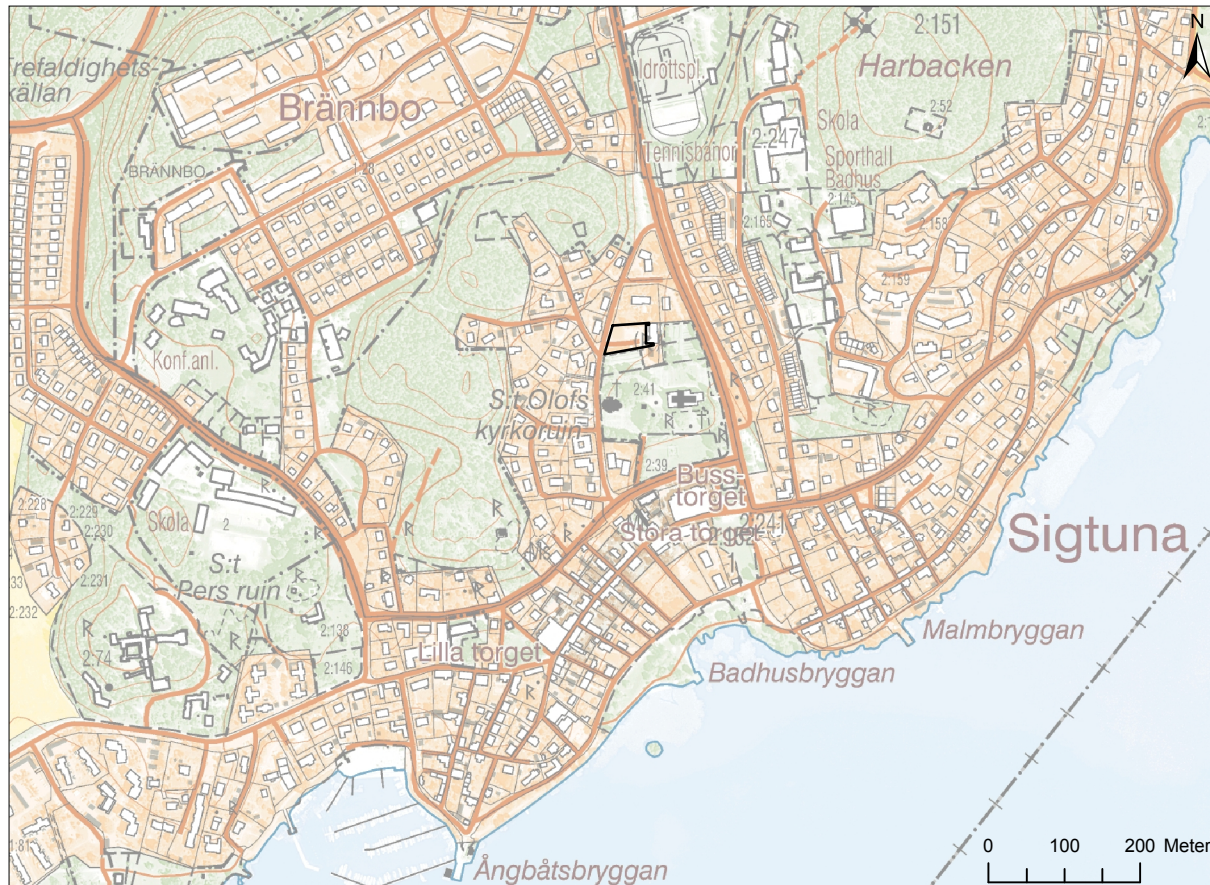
N

Trefaldighetskällan

Brännbo

BRÄNNBO

Idrottspl.

Tennisbanor

2:151

Harbacken

2:52

Skola

2:247

Sporthall

Badhus

2:145

2:165

158

2:159

Konf.anl.

2:41

S:t Olofs kyrkoruin

2:39

Busstorget

Stora torget

2:241

Sigtuna

2:228

2:229

2:230

Skola

2

S:t Pers ruin

2:231

33

2:232

2:74

2:138

2:146

Lilla torget

Malmbryggan

Badhusbryggan

Ångbåtsbryggan

2:81

0 100 200 Meter